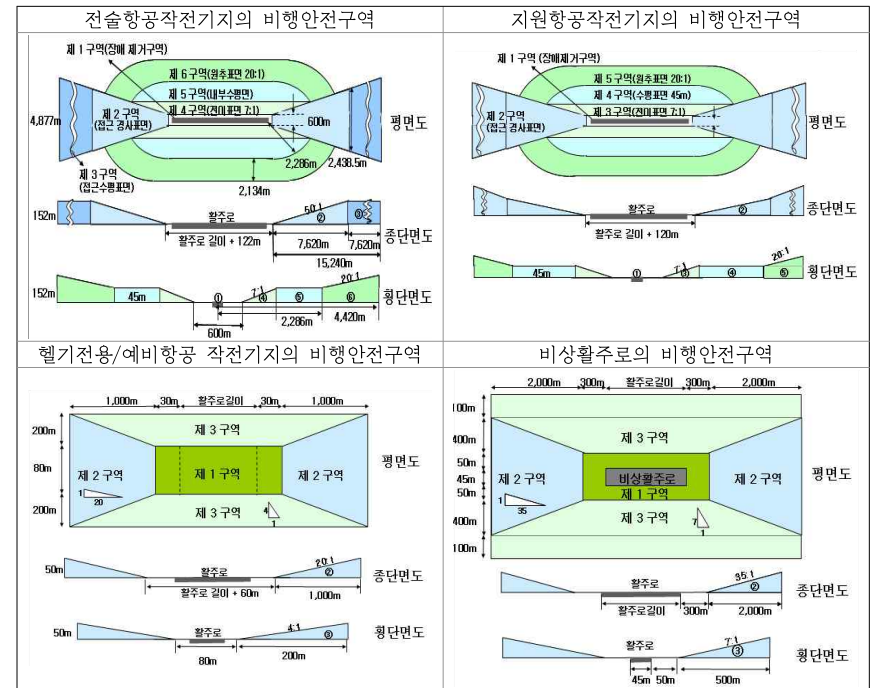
| 전술항공작전기지의 비행안전구역 | 지원항공작전기지의 비행안전구역 |
|---|---|
| 제 1 구역(장애 제거구역) 제 6 구역(원추표면 20:1) 제 5 구역(내부수평면) 제 2 구역 (접근 경사표면) 제 4 구역(전이표면 7:1) 4,877m 600m 2,286m 2,438.5m 제 3 구역 (접근수평표면) 2,134m 평면도 152m 50:1 ② ③ 활주로 활주로 길이 + 122m 7,620m 7,620m 15,240m 종단면도 152m 45m 7:1 ① ④ ⑤ 20:1 ⑥ 600m 2,286m 4,420m 횡단면도 | 제 1 구역 (장애제거구역) 제 5 구역(원추표면 20:1) 제 4 구역(수평표면 45m) 제 2 구역 (접근 경사표면) 제 3 구역(전이표면 7:1) 평면도 활주로 ② 활주로 길이 + 120m 종단면도 45m 7:1 ① ③ ④ 20:1 ⑤ 횡단면도 |
| 헬기전용/예비항공 작전기지의 비행안전구역 | 비상활주로의 비행안전구역 |
| 1,000m 30m 활주로길이 30m 1,000m 200m 80m 200m 제 3 구역 제 2 구역 제 1 구역 제 2 구역 1 20 제 3 구역 4 1 평면도 50m 활주로 20:1 ② 활주로 길이 + 60m 1,000m 종단면도 50m 활주로 4:1 ③ 80m 200m 횡단면도 | 2,000m 300m 활주로길이 300m 2,000m 100m 400m 50m 45m 50m 400m 100m 제 3 구역 제 2 구역 비상활주로 제 1 구역 제 2 구역 1 35 제 3 구역 7 1 평면도 활주로 35:1 ② 활주로길이 300m 2,000m 종단면도 활주로 7:1 ③ 45m 50m 500m 횡단면도 |